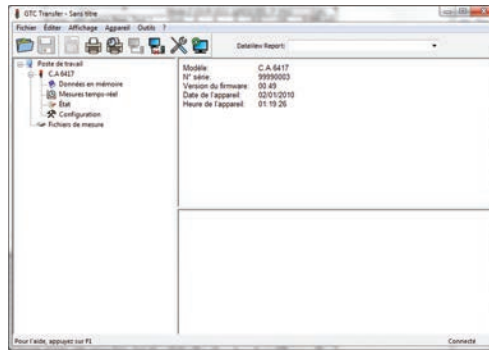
GTC Transfer - Sans titre

Fichier Éditer Affichage Appareil Outils ?

DataView Report:

Poste de travail
C.A 6417
Données en mémoire
Mesures temps-réel
État
Configuration
Fichiers de mesure

| | |
|---|---|
| Modèle: | C.A 6417 |
| N° série: | 99990003 |
| Version du firmware: | 00.49 |
| Date de l'appareil: | 02/01/2010 |
| Heure de l'appareil: | 01:19:26 |

Pour l'aide, appuyez sur F1

Connecté